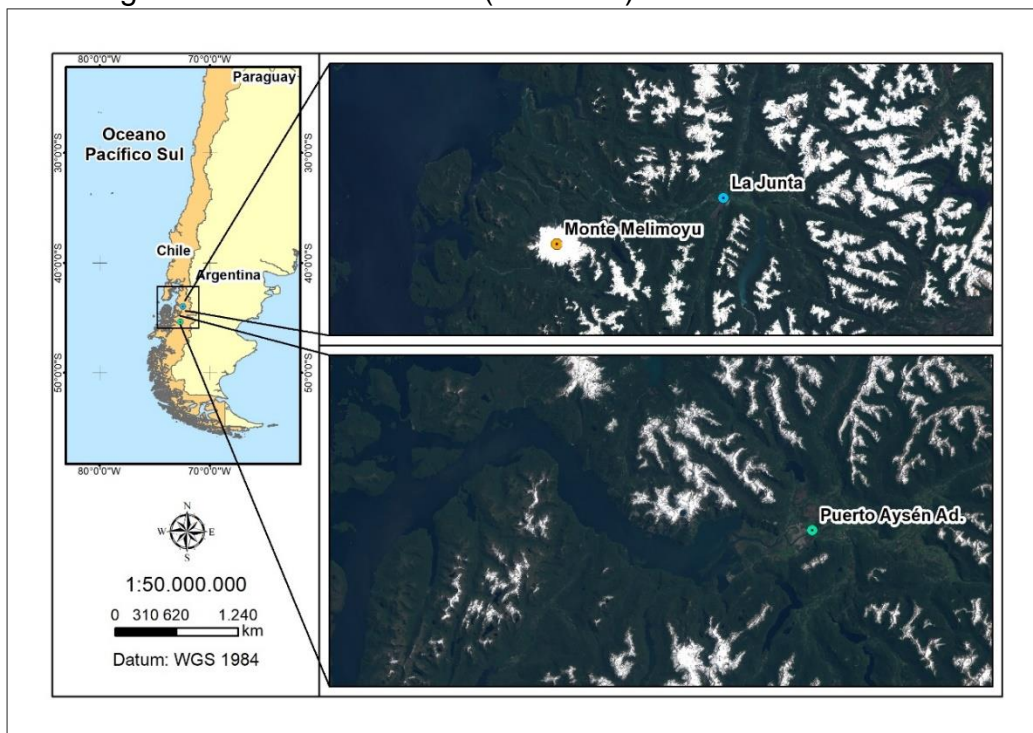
80°0'0"W
70°0'0"W
Paraguay
Oceano Pacífico Sul
30°0'0"S
30°0'0"S
Chile
Argentina
40°0'0"S
40°0'0"S
50°0'0"S
50°0'0"S
80°0'0"W
70°0'0"W

La Junta
Monte Melimoyu
Puerto Aysén Ad.

N
W
E
S
1:50.000.000
0 310 620 1.240 km
Datum: WGS 1984